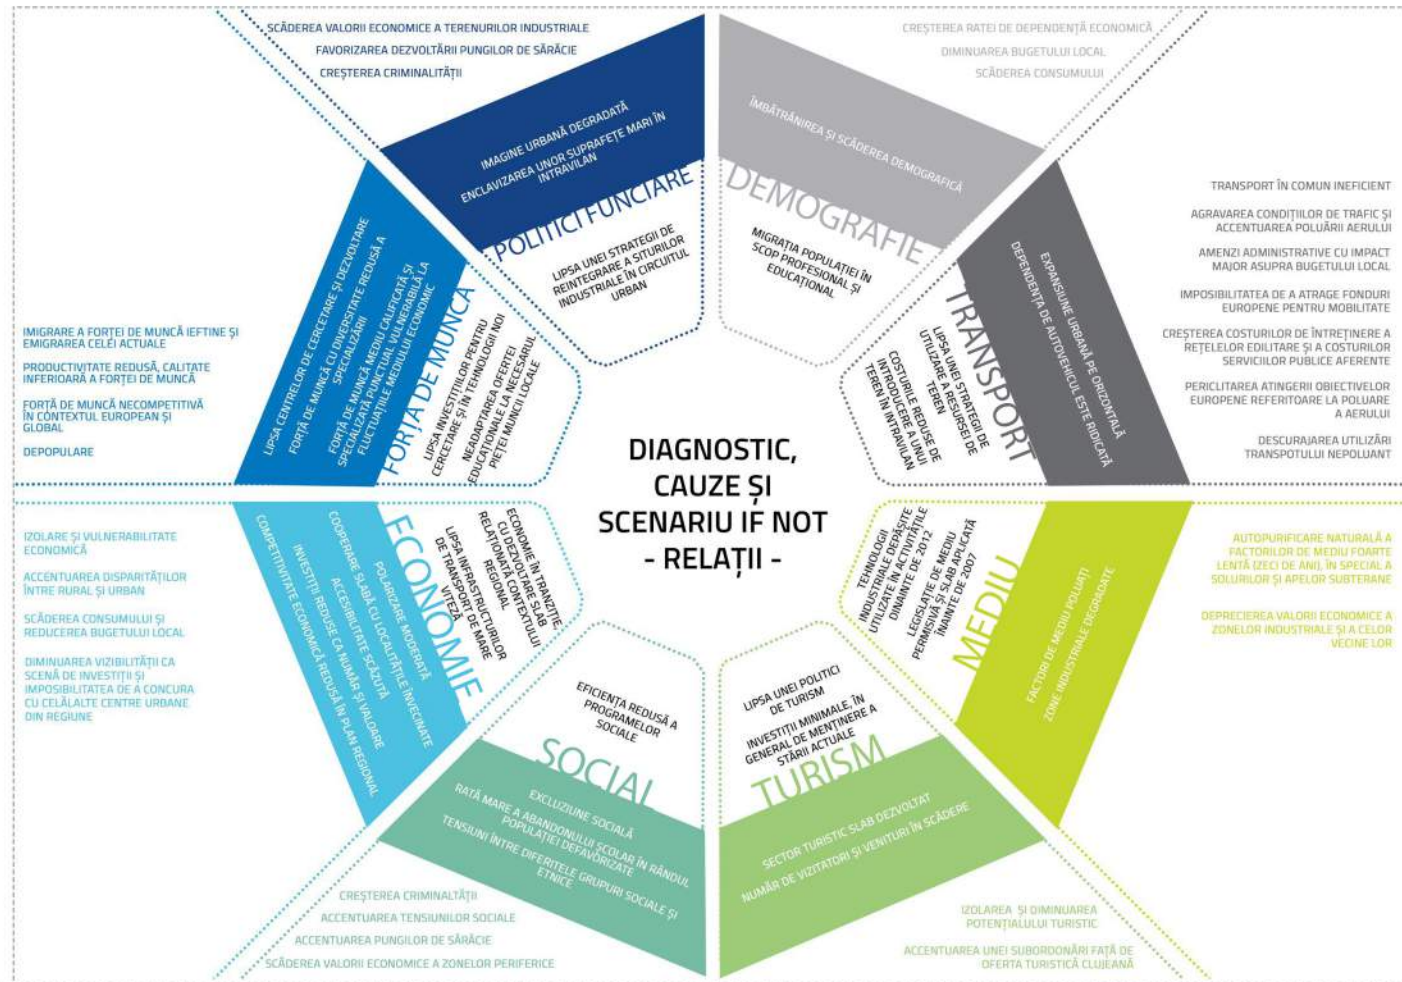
DIAGNOSTIC, CAUZE ȘI SCENARIU IF NOT - RELAȚII -

SCĂDEREA VALORII ECONOMICE A TERENURILOR INDUSTRIALE
FAVORIZAREA DEZVOLTĂRII PUNGILOR DE SĂRĂCIE
CREȘTEREA CRIMINALITĂȚII

IMAGINE URBANĂ DEGRADATĂ
ENCLAVIZAREA UNOR SUPRAFEȚE MARI ÎN INTRAVILAN
POLITICI FUNCIARE
LIPSA UNEI STRATEGII DE REINTEGRARE A SITURILOR INDUSTRIALE ÎN CIRCUITUL URBAN

CREȘTEREA RATEI DE DEPENDENȚĂ ECONOMICĂ
DIMINUAREA BUGETULUI LOCAL
SCĂDEREA CONSUMULUI

ÎMBĂTRÂNIREA ȘI SCĂDEREA DEMOGRAFICĂ
DEMOGRAFIE
MIGRAȚIA POPULAȚIEI ÎN SCOP PROFESIONAL ȘI EDUCAȚIONAL

TRANSPORT ÎN COMUN INEFICIENT
AGRAVAREA CONDIȚIILOR DE TRAFIC ȘI ACCENTUAREA POLUĂRII AERULUI
AMENZI ADMINISTRATIVE CU IMPACT MAJOR ASUPRA BUGETULUI LOCAL
IMPOSIBILITATEA DE A ATRAGE FONDURI EUROPENE PENTRU MOBILITATE
CREȘTEREA COSTURILOR DE ÎNTREȚINERE A REȚELELOR EDILITARE ȘI A COSTURILOR SERVICIILOR PUBLICE AFERENTE
PERICLITAREA ATINGERII OBIECTIVELOR EUROPENE REFERITOARE LA POLUARE A AERULUI
DESCURAJAREA UTILIZĂRII TRANSPOTULUI NEPOLUANT

EXPANSIUNE URBANĂ PE ORIZONTALĂ
DEPENDENȚA DE AUTOVEHICUL ESTE RIDICATĂ
TRANSPORT
LIPSA UNEI STRATEGII DE UTILIZARE A RESURSEI DE TEREN
COSTURILE REDUSE DE INTRODUCERE A UNUI TEREN ÎN INTRAVILAN

IMIGRARE A FORȚEI DE MUNCĂ IEFTINE ȘI EMIGRAREA CELEI ACTUALE
PRODUCTIVITATE REDUSĂ, CALITATE INFERIOARĂ A FORȚEI DE MUNCĂ
FORȚĂ DE MUNCĂ NECOMPETITIVĂ ÎN CONTEXTUL EUROPEAN ȘI GLOBAL
DEPOPULARE

LIPSA CENTRELOR DE CERCETARE ȘI DEZVOLTARE
FORȚĂ DE MUNCĂ CU DIVERSITATE REDUSĂ A SPECIALIZĂRII
FORȚĂ DE MUNCĂ MEDIU CALIFICATĂ ȘI SPECIALIZATĂ PUNCTUAL VULNERABILĂ LA FLUCTUAȚIILE MEDIULUI ECONOMIC
FORȚA DE MUNCĂ
LIPSA INVESTIȚIILOR PENTRU CERCETARE ȘI ÎN TEHNOLOGII NOI
NEADAPTAREA OFERTEI EDUCAȚIONALE LA NECESARUL PIEȚEI MUNCII LOCALE

IZOLARE ȘI VULNERABILITATE ECONOMICĂ
ACCENTUAREA DISPARITĂȚILOR ÎNTRE RURAL ȘI URBAN
SCĂDEREA CONSUMULUI ȘI REDUCEREA BUGETULUI LOCAL
DIMINUAREA VIZIBILITĂȚII CA SCENĂ DE INVESTIȚII ȘI IMPOSIBILITATEA DE A CONCURA CU CELĂLALTE CENTRE URBANE DIN REGIUNE

COMPETITIVITATE ECONOMICĂ REDUSĂ ÎN PLAN REGIONAL
INVESTIȚII REDUSE CA NUMĂR ȘI VALOARE
COOPERARE SLABĂ CU LOCALITĂȚILE ÎNVECINATE
ACCESIBILITATE SCĂZUTĂ
POLARIZARE MODERATĂ
ECONOMIE
ECONOMIE ÎN TRANZIȚIE CU DEZVOLTARE SLAB RELAȚIONATĂ CONTEXTULUI REGIONAL
LIPSA INFRASTRUCTURILOR DE TRANSPORT DE MARE VITEZĂ

TEHNOLOGII INDUSTRIALE DEPĂȘITE UTILIZATE ÎN ACTIVITĂȚILE DINAINTE DE 2012
LEGISLAȚIE DE MEDIU PERMISIVĂ ȘI SLAB APLICATĂ ÎNAINTE DE 2007
MEDIU
FACTORI DE MEDIU POLUAȚI
ZONE INDUSTRIALE DEGRADATE

AUTOPURIFICARE NATURALĂ A FACTORILOR DE MEDIU FOARTE LENTĂ (ZECI DE ANI), ÎN SPECIAL A SOLURILOR ȘI APELOR SUBTERANE
DEPRECIEREA VALORII ECONOMICE A ZONELOR INDUSTRIALE ȘI A CELOR VECINE LOR

EFICIENȚA REDUSĂ A PROGRAMELOR SOCIALE
SOCIAL
EXCLUZIUNE SOCIALĂ
RATĂ MARE A ABANDONULUI ȘCOLAR ÎN RÂNDUL POPULAȚIEI DEFAVORIZATE
TENSIUNI ÎNTRE DIFERITELE GRUPURI SOCIALE ȘI ETNICE

CREȘTEREA CRIMINALTĂȚII
ACCENTUAREA TENSIUNILOR SOCIALE
ACCENTUAREA PUNGILOR DE SĂRĂCIE
SCĂDEREA VALORII ECONOMICE A ZONELOR PERIFERICE

LIPSA UNEI POLITICI DE TURISM
INVESTIȚII MINIMALE, ÎN GENERAL DE MENȚINERE A STĂRII ACTUALE
TURISM
SECTOR TURISTIC SLAB DEZVOLTAT
NUMĂR DE VIZITATORI ȘI VENITURI ÎN SCĂDERE

IZOLAREA ȘI DIMINUAREA POTENȚIALULUI TURISTIC
ACCENTUAREA UNEI SUBORDONĂRI FAȚĂ DE OFERTA TURISTICĂ CLUJEANĂ